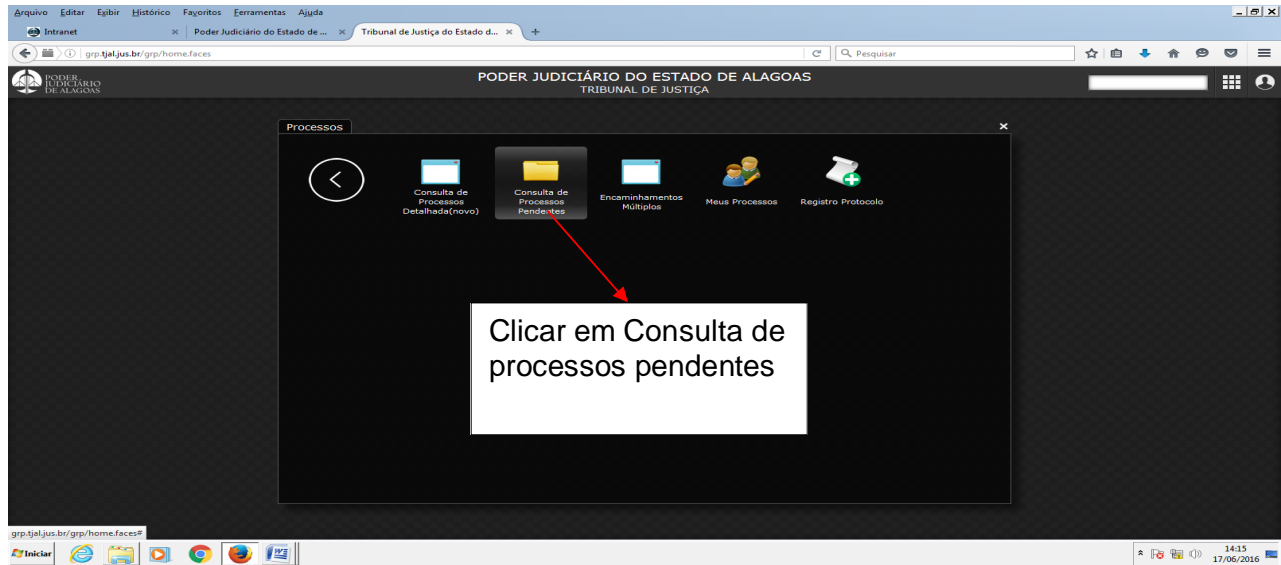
Arquivo Editar Exibir Histórico Favoritos Ferramentas Ajuda

Intranet × Poder Judiciário do Estado de ... × Tribunal de Justiça do Estado d... × +

grp.tjal.jus.br/grp/home.faces

Pesquisar

PODER JUDICIÁRIO DE ALAGOAS

PODER JUDICIÁRIO DO ESTADO DE ALAGOAS
TRIBUNAL DE JUSTIÇA

Processos ×

Consulta de Processos Detalhada(novo)

Consulta de Processos Pendentes

Encaminhamentos Múltiplos

Meus Processos

Registro Protocolo

Clicar em Consulta de processos pendentes

grp.tjal.jus.br/grp/home.faces#

Iniciar

14:15
17/06/2016